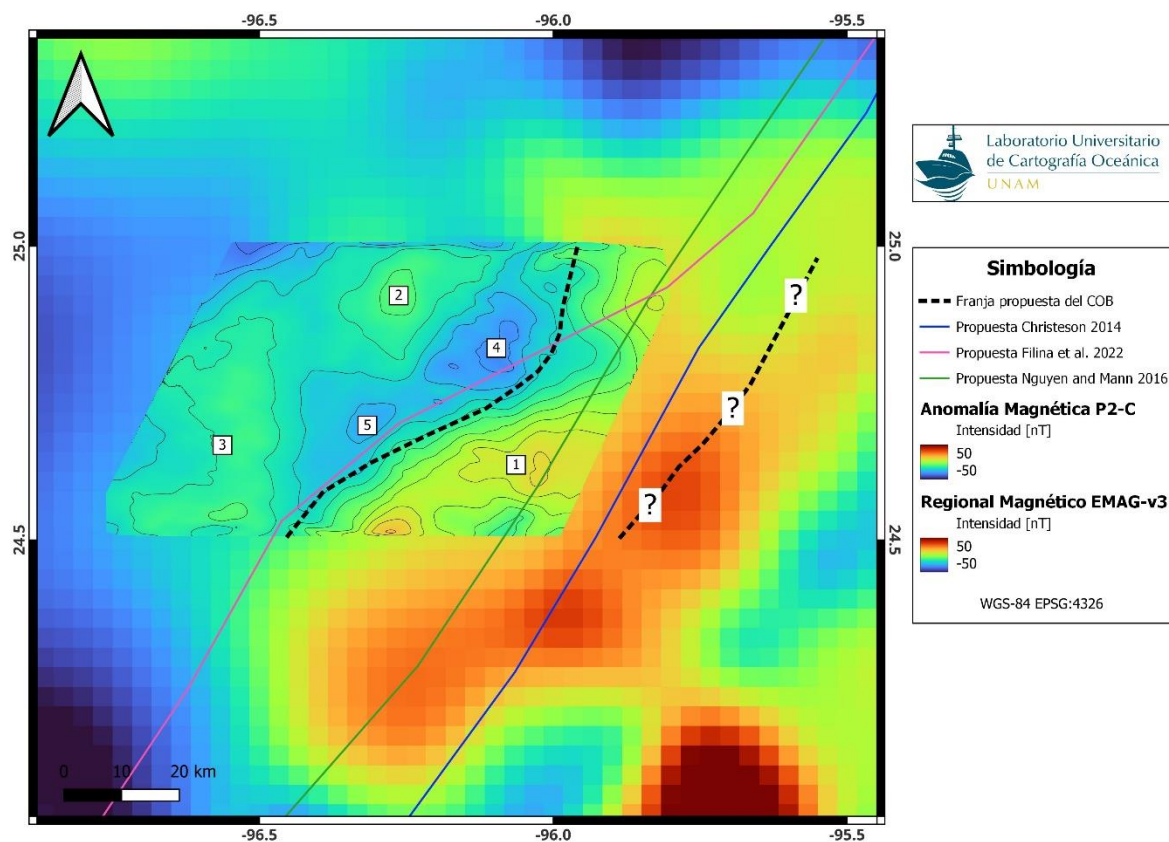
-96.5
-96.0
-95.5

25.0
24.5

25.0
24.5

2
4
5
3
1
?
?
?

0
10
20 km

-96.5
-96.0
-95.5

Laboratorio Universitario de Cartografía Oceánica
UNAM

Simbología
Franja propuesta del COB
Propuesta Christeson 2014
Propuesta Filina et al. 2022
Propuesta Nguyen and Mann 2016
Anomalía Magnética P2-C
Intensidad [nT]
50
-50
Regional Magnético EMAG-v3
Intensidad [nT]
50
-50

WGS-84 EPSG:4326